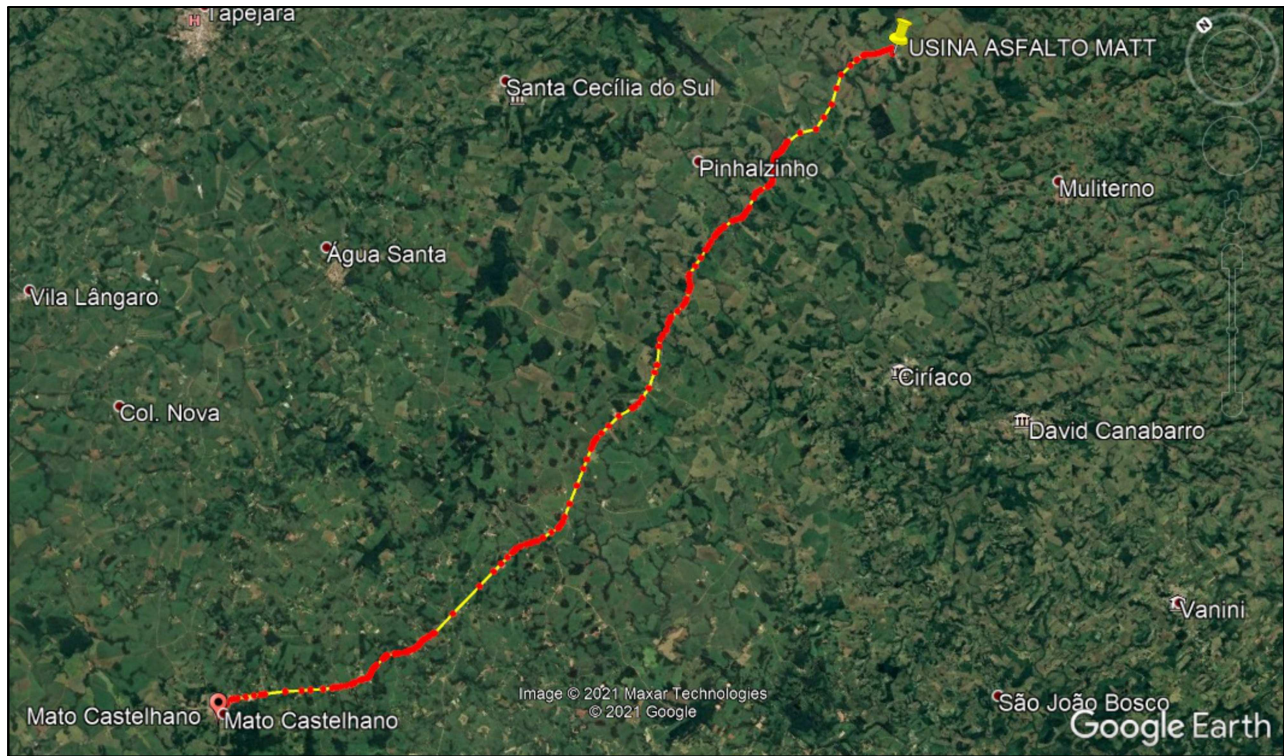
Tapejara
USINA ASFALTO MATT
Santa Cecília do Sul
Pinhalzinho
Muliterno
Água Santa
Vila Lângaro
Ciríaco
Col. Nova
David Canabarro
Vanini
Image © 2021 Maxar Technologies
© 2021 Google
Mato Castelhano
Mato Castelhano
São João Bosco
Google Earth